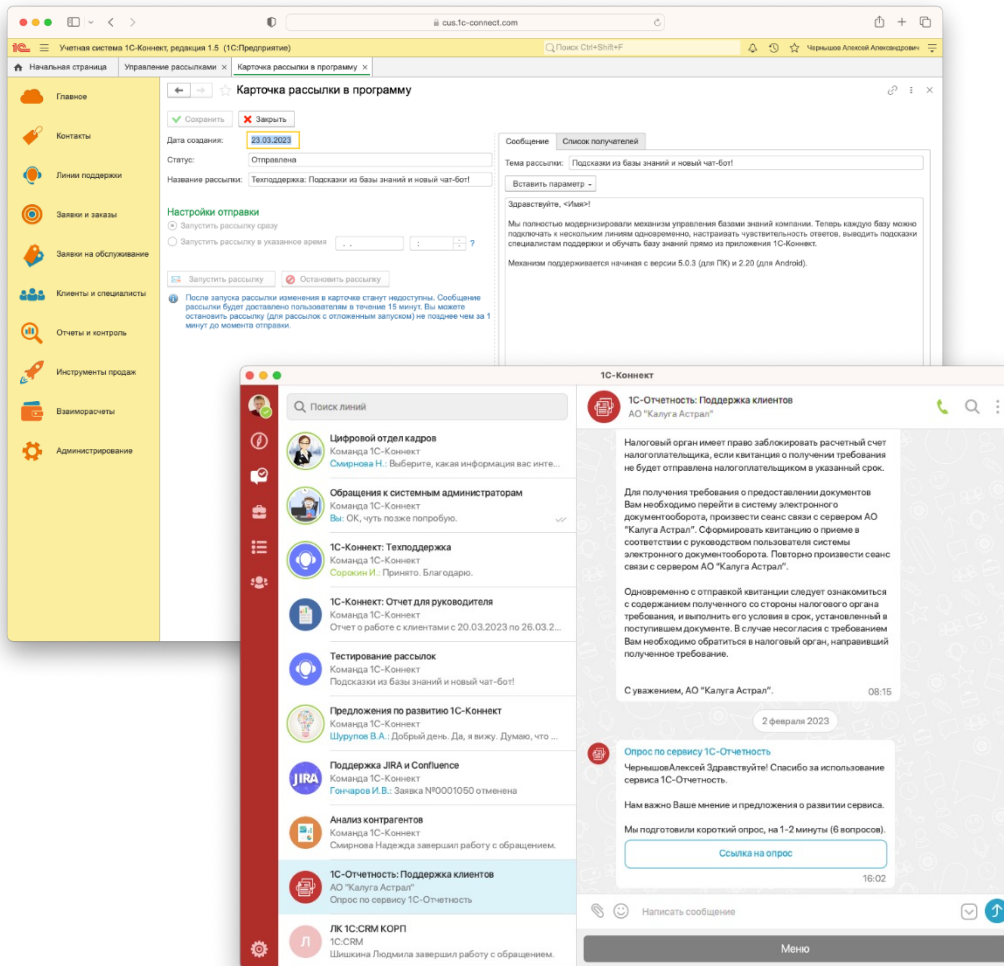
cus.1c-connect.com

1С Учетная система 1С-Коннект, редакция 1.5 (1С:Предприятие)
Поиск Ctrl+Shift+F
Чернышов Алексей Александрович

Начальная страница | Управление рассылками × | Карточка рассылки в программу ×

Главное
Контакты
Линии поддержки
Заявки и заказы
Заявки на обслуживание
Клиенты и специалисты
Отчеты и контроль
Инструменты продаж
Взаиморасчеты
Администрирование

Карточка рассылки в программу

Сохранить | Закрыть

Дата создания: 23.03.2023
Статус: Отправлена
Название рассылки: Техподдержка: Подсказки из базы знаний и новый чат-бот!

Настройки отправки
Запустить рассылку сразу
Запустить рассылку в указанное время . . | : | ?

Запустить рассылку | Остановить рассылку

После запуска рассылки изменения в карточке станут недоступны. Сообщение рассылки будет доставлено пользователям в течение 15 минут. Вы можете остановить рассылку (для рассылок с отложенным запуском) не позднее чем за 1 минут до момента отправки.

Сообщение | Список получателей

Тема рассылки: Подсказки из базы знаний и новый чат-бот!

Вставить параметр

Здравствуйте, <Имя>!

Мы полностью модернизировали механизм управления базами знаний компании. Теперь каждую базу можно подключать к нескольким линиям одновременно, настраивать чувствительность ответов, выводить подсказки специалистам поддержки и обучать базу знаний прямо из приложения 1С-Коннект.

Механизм поддерживается начиная с версии 5.0.3 (для ПК) и 2.20 (для Android).

1С-Коннект

Поиск линий

Цифровой отдел кадров
Команда 1С-Коннект
Смирнова Н.: Выберите, какая информация вас инте...

Обращения к системным администраторам
Команда 1С-Коннект
Вы: ОК, чуть позже попробую.

1С-Коннект: Техподдержка
Команда 1С-Коннект
Сорокин И.: Принято. Благодарю.

1С-Коннект: Отчет для руководителя
Команда 1С-Коннект
Отчет о работе с клиентами с 20.03.2023 по 26.03.2...

Тестирование рассылок
Команда 1С-Коннект
Подсказки из базы знаний и новый чат-бот!

Предложения по развитию 1С-Коннект
Команда 1С-Коннект
Шурупов В.А.: Добрый день. Да, я вижу. Думаю, что ...

JIRA
Поддержка JIRA и Confluence
Команда 1С-Коннект
Гончаров И.В.: Заявка №0001050 отменена

Анализ контрагентов
Команда 1С-Коннект
Смирнова Надежда завершил работу с обращением.

1С-Отчетность: Поддержка клиентов
АО "Калуга Астрал"
Опрос по сервису 1С-Отчетность

Л
ЛК 1С:CRM КОРП
1С:CRM
Шишкина Людмила завершил работу с обращением.

1С-Отчетность: Поддержка клиентов
АО "Калуга Астрал"

Налоговый орган имеет право заблокировать расчетный счет налогоплательщика, если квитанция о получении требования не будет отправлена налогоплательщиком в указанный срок.

Для получения требования о предоставлении документов Вам необходимо перейти в систему электронного документооборота, произвести сеанс связи с сервером АО "Калуга Астрал". Сформировать квитанцию о приеме в соответствии с руководством пользователя системы электронного документооборота. Повторно произвести сеанс связи с сервером АО "Калуга Астрал".

Одновременно с отправкой квитанции следует ознакомиться с содержанием полученного со стороны налогового органа требования, и выполнить его условия в срок, установленный в поступившем документе. В случае несогласия с требованием Вам необходимо обратиться в налоговый орган, направивший полученное требование.

С уважением, АО "Калуга Астрал". 08:15

2 февраля 2023

Опрос по сервису 1С-Отчетность
ЧернышовАлексей Здравствуйте! Спасибо за использование сервиса 1С-Отчетность.

Нам важно Ваше мнение и предложения о развитии сервиса.

Мы подготовили короткий опрос, на 1-2 минуты (6 вопросов).

Ссылка на опрос
16:02

Написать сообщение

Меню